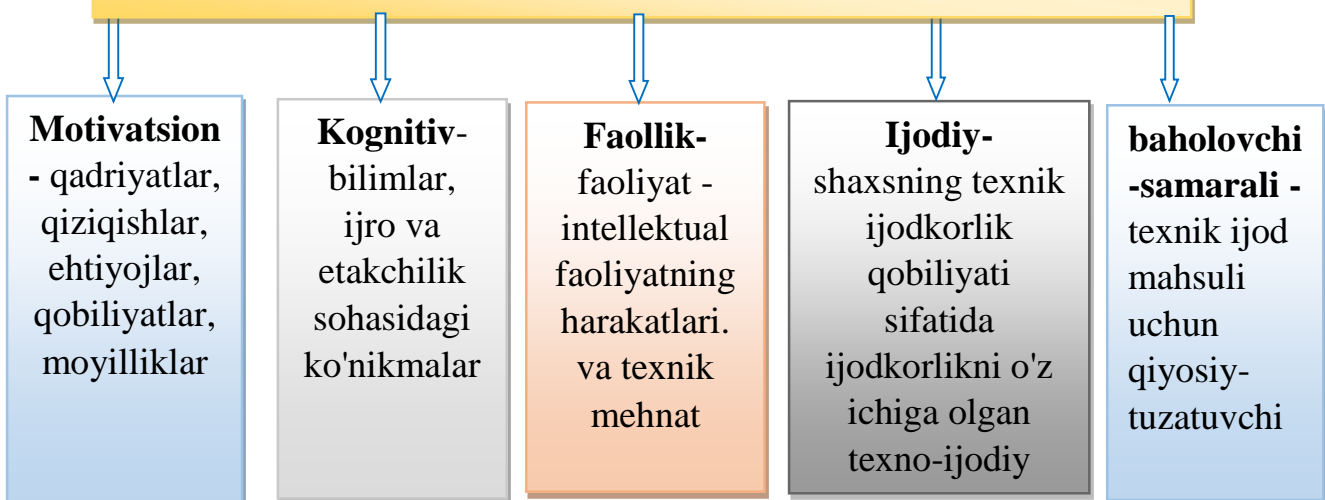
**Motivatsion -** qadriyatlar, qiziqishlar, ehtiyojlar, qobiliyatlar, moyilliklar

**Kognitiv**- bilimlar, ijro va etakchilik sohasidagi ko'nikmalar

**Faollik-** faoliyat - intellektual faoliyatning harakatlari. va texnik mehnat

**Ijodiy-** shaxsning texnik ijodkorlik qobiliyati sifatida ijodkorlikni o'z ichiga olgan texno-ijodiy

**baholovchi -samarali -** texnik ijod mahsuli uchun qiyosiy-tuzatuvchi